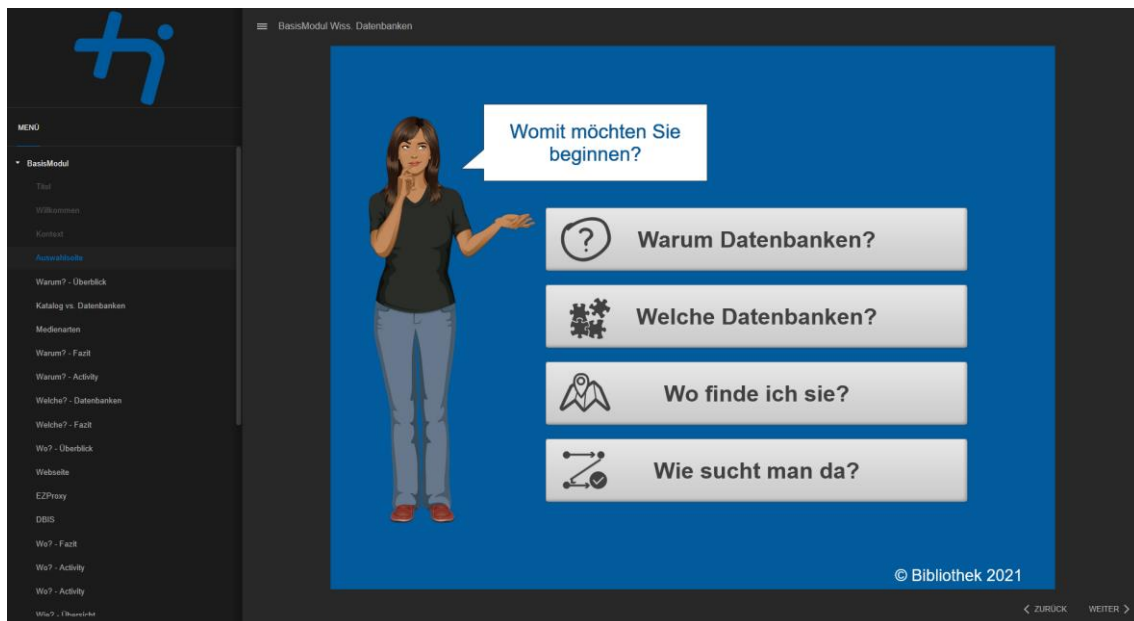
BasisModul Wiss. Datenbanken

MENÜ

BasisModul
Titel
Willkommen
Kontext
Auswahlseite
Warum? - Überblick
Katalog vs. Datenbanken
Medienarten
Warum? - Fazit
Warum? - Activity
Welche? - Datenbanken
Welche? - Fazit
Wo? - Überblick
Webseite
EZProxy
DBIS
Wo? - Fazit
Wo? - Activity
Wo? - Activity
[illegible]

Womit möchten Sie beginnen?

Warum Datenbanken?

Welche Datenbanken?

Wo finde ich sie?

Wie sucht man da?

© Bibliothek 2021

ZURÜCK

WEITER